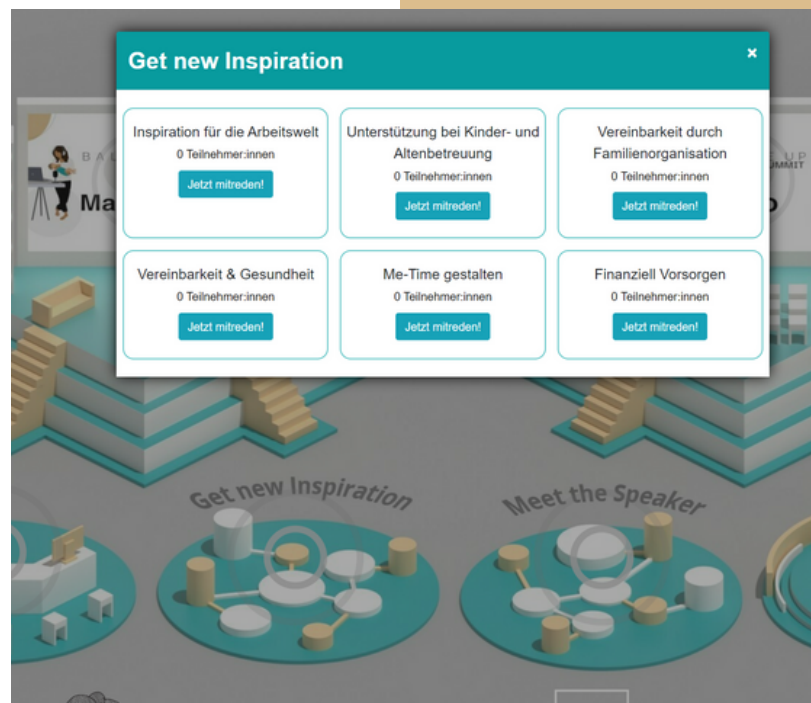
Get new Inspiration

×

Inspiration für die Arbeitswelt
0 Teilnehmer:innen
Jetzt mitreden!

Unterstützung bei Kinder- und Altenbetreuung
0 Teilnehmer:innen
Jetzt mitreden!

Vereinbarkeit durch Familienorganisation
0 Teilnehmer:innen
Jetzt mitreden!

Vereinbarkeit & Gesundheit
0 Teilnehmer:innen
Jetzt mitreden!

Me-Time gestalten
0 Teilnehmer:innen
Jetzt mitreden!

Finanziell Vorsorgen
0 Teilnehmer:innen
Jetzt mitreden!

BA
Ma
UP
UMMIT
p

Get new Inspiration

Meet the Speaker